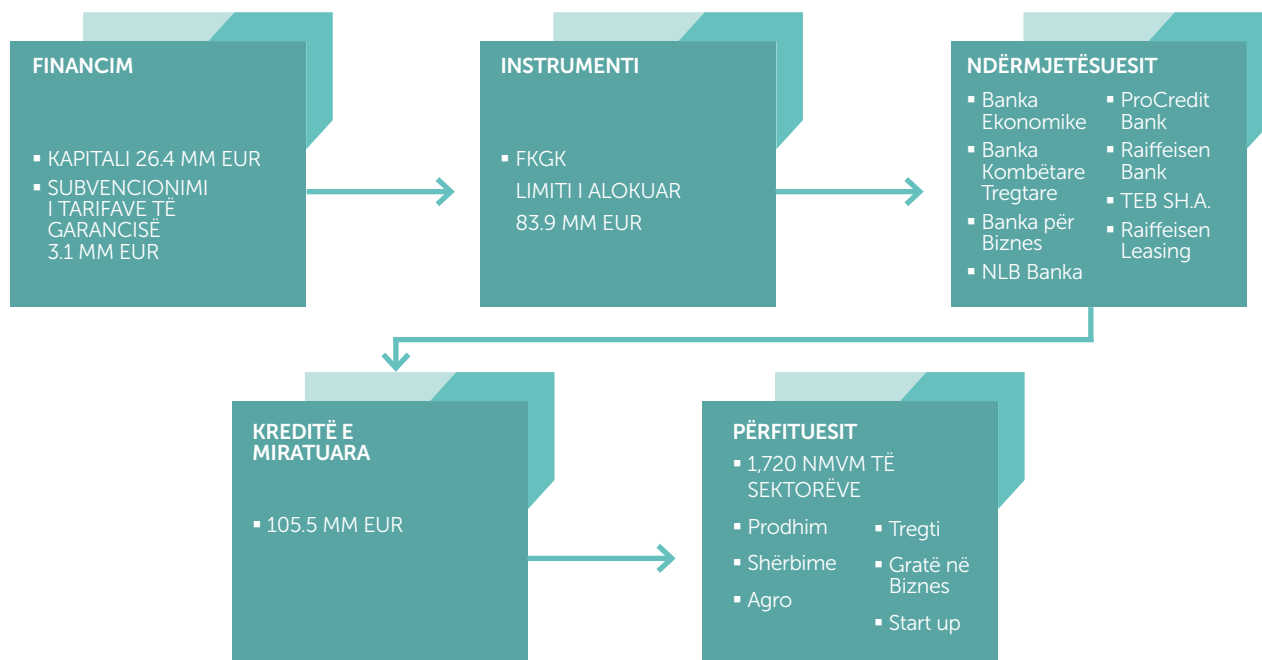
FINANCIM

▪ KAPITALI 26.4 MM EUR
▪ SUBVENCIONIMI I TARIFAVE TË GARANCISË 3.1 MM EUR

INSTRUMENTI

▪ FKGK
LIMITI I ALOKUAR
83.9 MM EUR

NDËRMJETËSUESIT

▪ Banka Ekonomike
▪ Banka Kombëtare Tregtare
▪ Banka për Biznes
▪ NLB Banka
▪ ProCredit Bank
▪ Raiffeisen Bank
▪ TEB SH.A.
▪ Raiffeisen Leasing

KREDITË E MIRATUARA

▪ 105.5 MM EUR

PËRFITUESIT

▪ 1,720 NMVM TË SEKTORËVE
▪ Prodhim
▪ Shërbime
▪ Agro
▪ Tregti
▪ Gratë në Biznes
▪ Start up